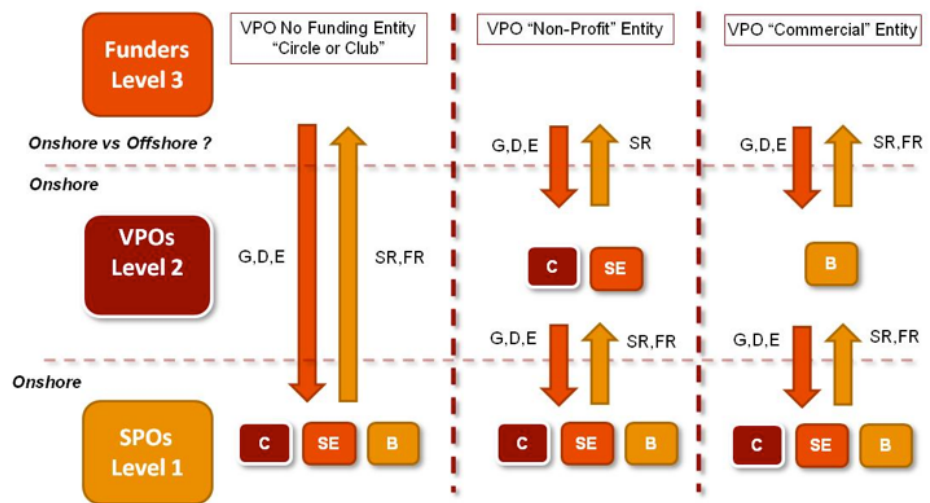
Funders Level 3

VPO No Funding Entity "Circle or Club"

VPO "Non-Profit" Entity

VPO "Commercial" Entity

Onshore vs Offshore ?

Onshore

G,D,E

SR

G,D,E

SR,FR

VPOs Level 2

G,D,E

SR,FR

C

SE

B

G,D,E

SR,FR

G,D,E

SR,FR

Onshore

SPOs Level 1

C

SE

B

C

SE

B

C

SE

B